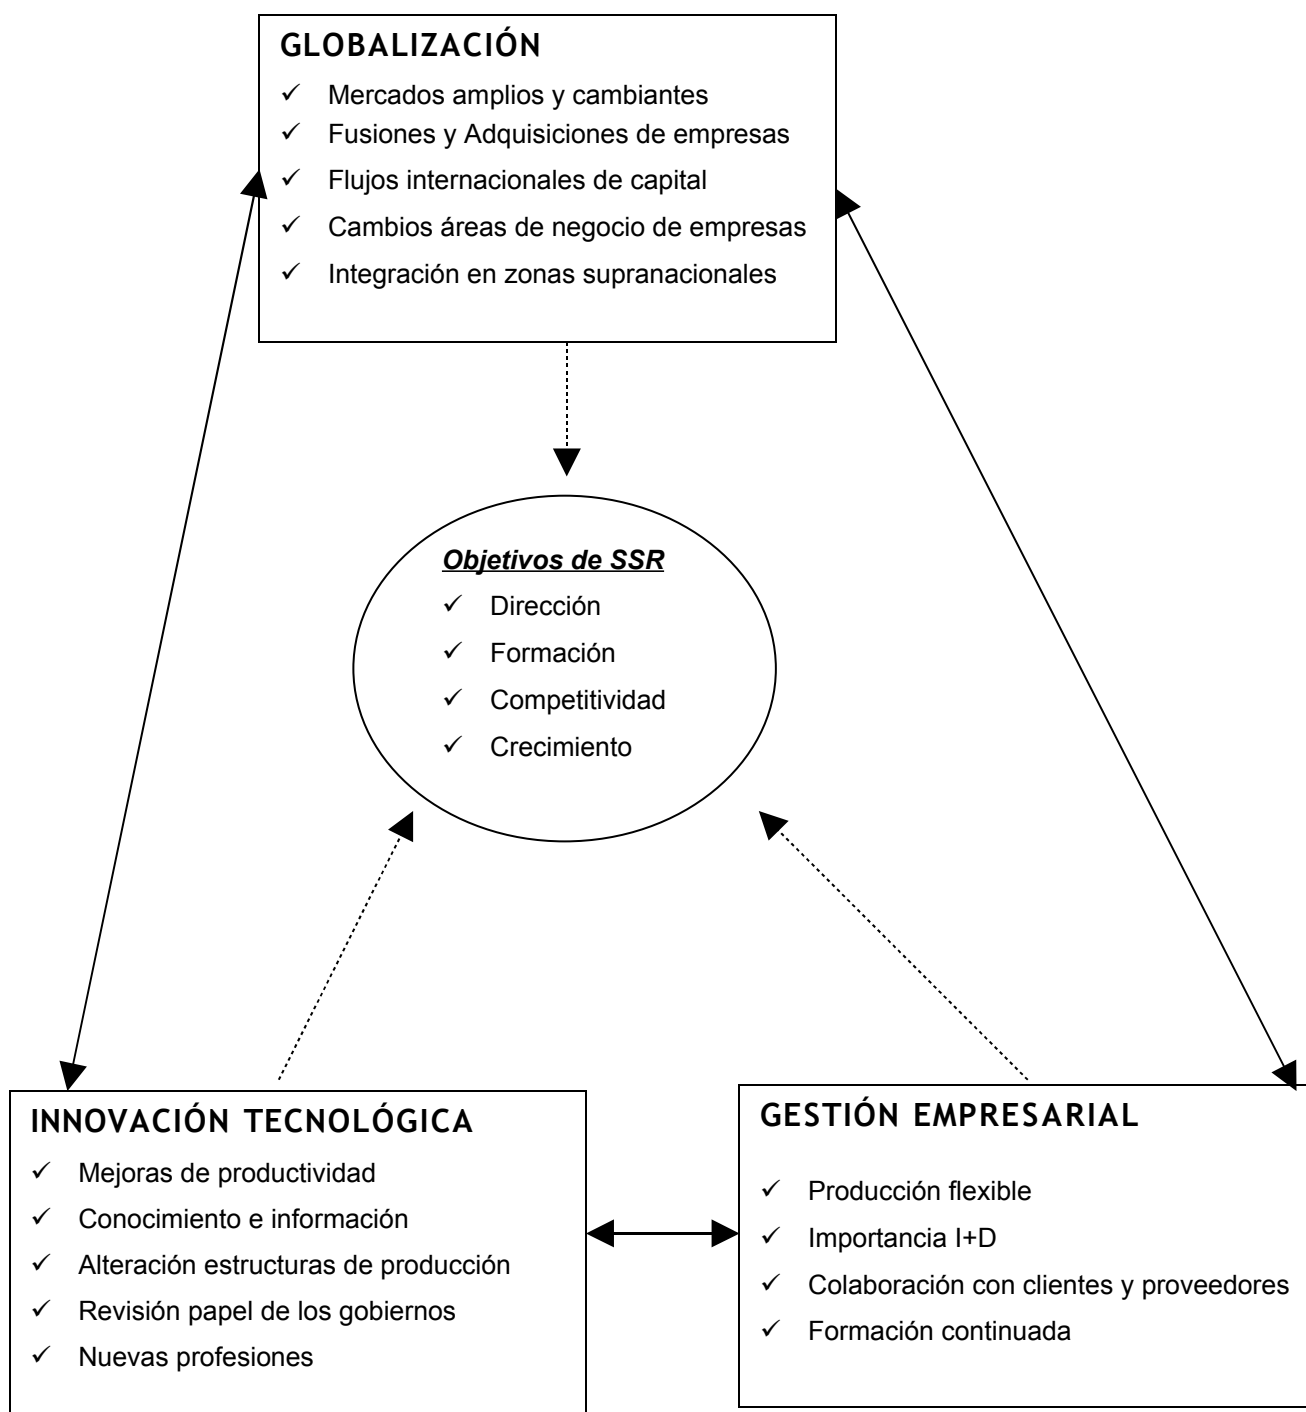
GLOBALIZACIÓN

✓ Mercados amplios y cambiantes
✓ Fusiones y Adquisiciones de empresas
✓ Flujos internacionales de capital
✓ Cambios áreas de negocio de empresas
✓ Integración en zonas supranacionales

Objetivos de SSR

✓ Dirección
✓ Formación
✓ Competitividad
✓ Crecimiento

INNOVACIÓN TECNOLÓGICA

✓ Mejoras de productividad
✓ Conocimiento e información
✓ Alteración estructuras de producción
✓ Revisión papel de los gobiernos
✓ Nuevas profesiones

GESTIÓN EMPRESARIAL

✓ Producción flexible
✓ Importancia I+D
✓ Colaboración con clientes y proveedores
✓ Formación continuada